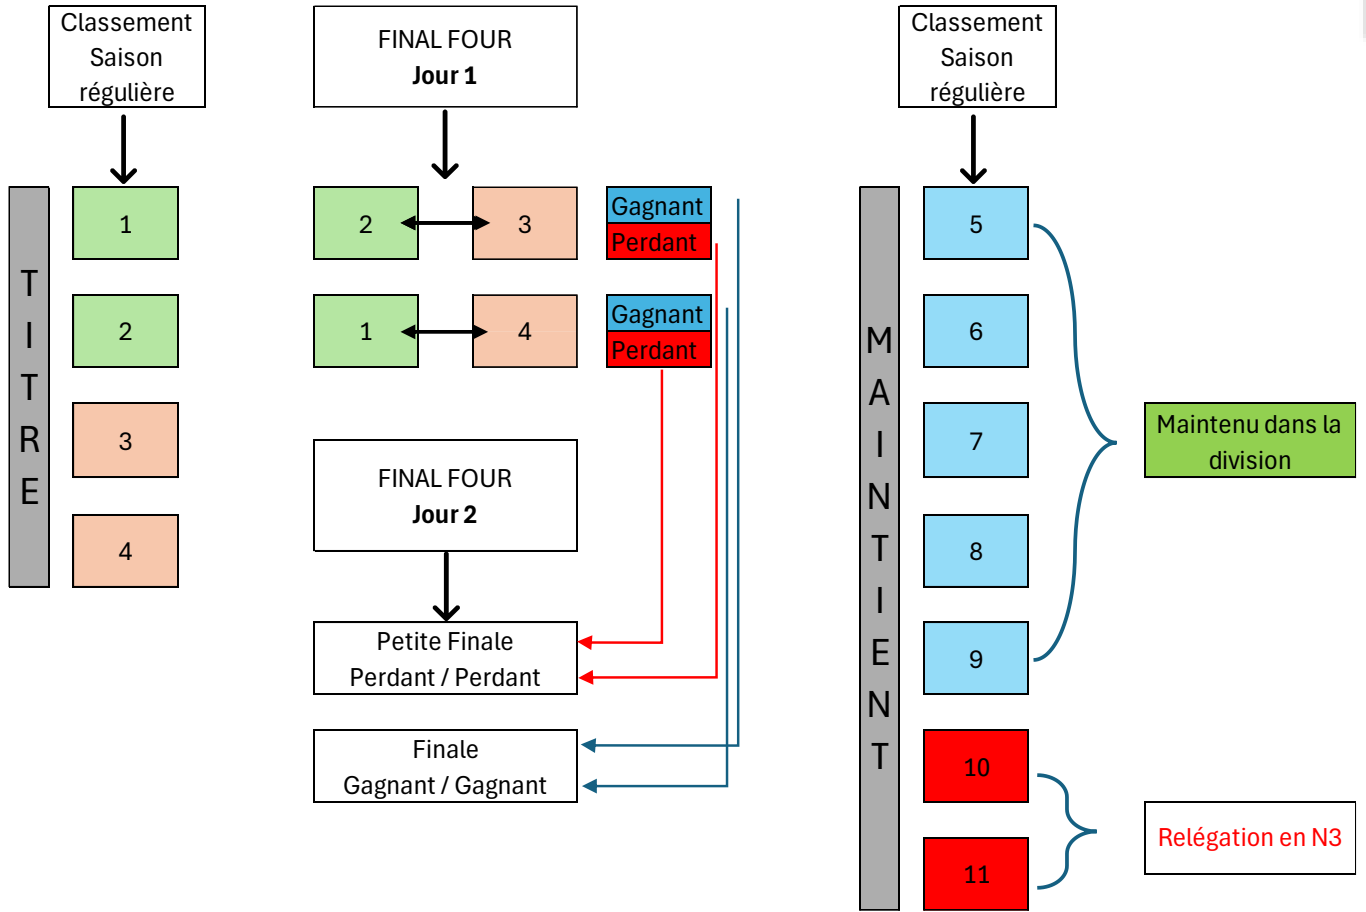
Classement Saison régulière

TITRE

1

2

3

4

FINAL FOUR
**Jour 1**

2

3

1

4

Gagnant
Perdant

Gagnant
Perdant

FINAL FOUR
**Jour 2**

Petite Finale
Perdant / Perdant

Finale
Gagnant / Gagnant

Classement Saison régulière

MAINTIENT

5

6

7

8

9

10

11

Maintenu dans la division

Relégation en N3